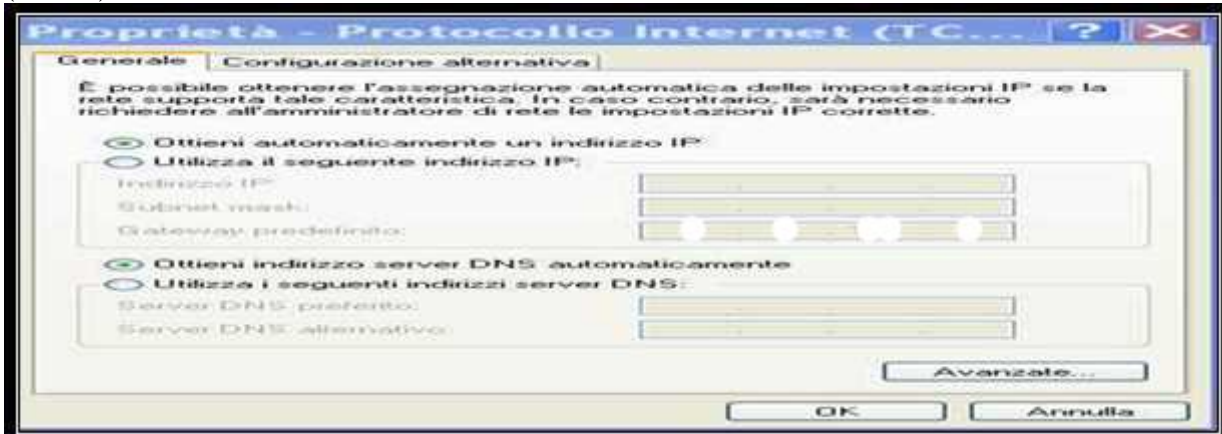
Proprietà - Protocollo Internet (TC...

Generale | Configurazione alternativa

È possibile ottenere l'assegnazione automatica delle impostazioni IP se la rete supporta tale caratteristica. In caso contrario, sarà necessario richiedere all'amministratore di rete le impostazioni IP corrette.

Ottieni automaticamente un indirizzo IP

Utilizza il seguente indirizzo IP:

Indirizzo IP:

Subnet mask:

Gateway predefinito:

Ottieni indirizzo server DNS automaticamente

Utilizza i seguenti indirizzi server DNS:

Server DNS preferito:

Server DNS alternativo:

Avanzate...

OK

Annulla